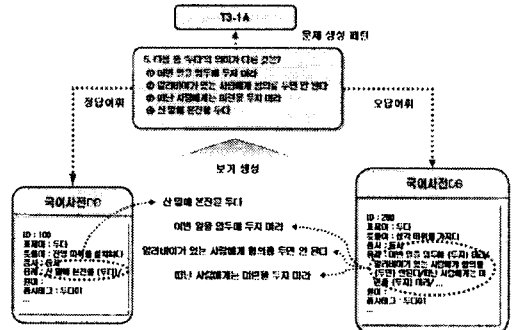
T3-1A

문제 생성 패턴

5. 다음 중 밑줄 친 말의 의미가 다른 것은?
① 어떤 말을 염두에 두지 마라
② 알레르기가 있는 사람에게 참외를 두면 안 된다
③ 떠난 사람에게는 미련을 두지 마라
④ 산 밑에 본진을 두다

정답어휘

오답어휘

보기 생성

국어사전DB

ID : 100
표제어 : 두다
뜻풀이 : 일정 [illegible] 있게 하다
품사 : 동사
예문 : 산 밑에 본진을 [두다]/...
관련어 :
유사태그 : 두다01
...

산 밑에 본진을 두다

어떤 말을 염두에 두지 마라

알레르기가 있는 사람에게 참외를 두면 안 된다

떠난 사람에게는 미련을 두지 마라

국어사전DB

ID : 200
표제어 : 두다
뜻풀이 : 생각 따위를 가지다
품사 : 동사
예문 : 어떤 말을 염두에 [두지] 마라/ 알레르기가 있는 사람에게 참외를 [두면] 안된다/떠난 사람에게는 미련을 [두지] 마라/...
관련어 :
유사태그 : 두다01
...